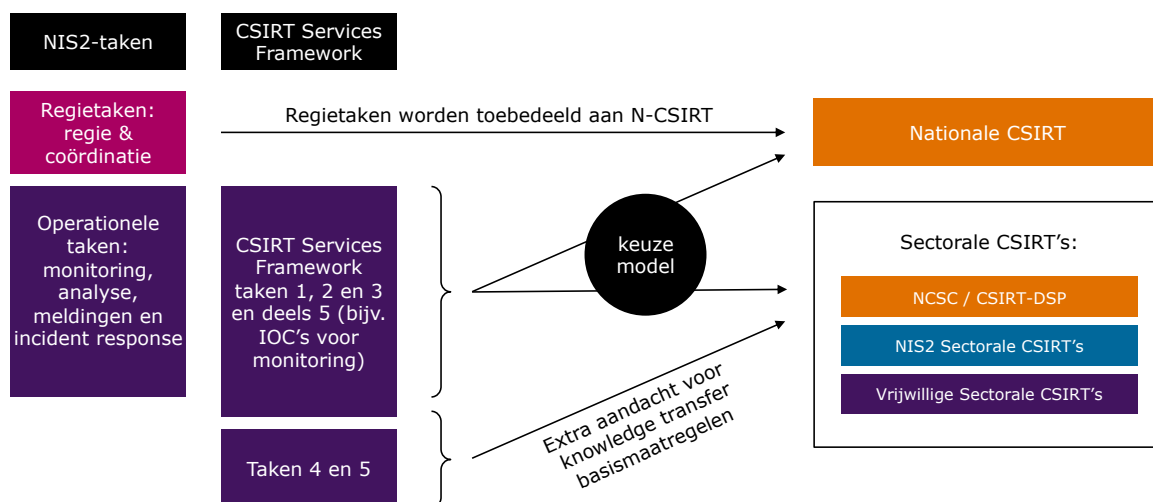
NIS2-taken

CSIRT Services Framework

Regietaken: regie & coördinatie

Regietaken worden toebedeeld aan N-CSIRT

Nationale CSIRT

Operationele taken: monitoring, analyse, meldingen en incident response

CSIRT Services Framework taken 1, 2 en 3 en deels 5 (bijv. IOC's voor monitoring)

keuze model

Sectorale CSIRT's:

NCSC / CSIRT-DSP

NIS2 Sectorale CSIRT's

Vrijwillige Sectorale CSIRT's

Taken 4 en 5

Extra aandacht voor knowledge transfer basismaatregelen